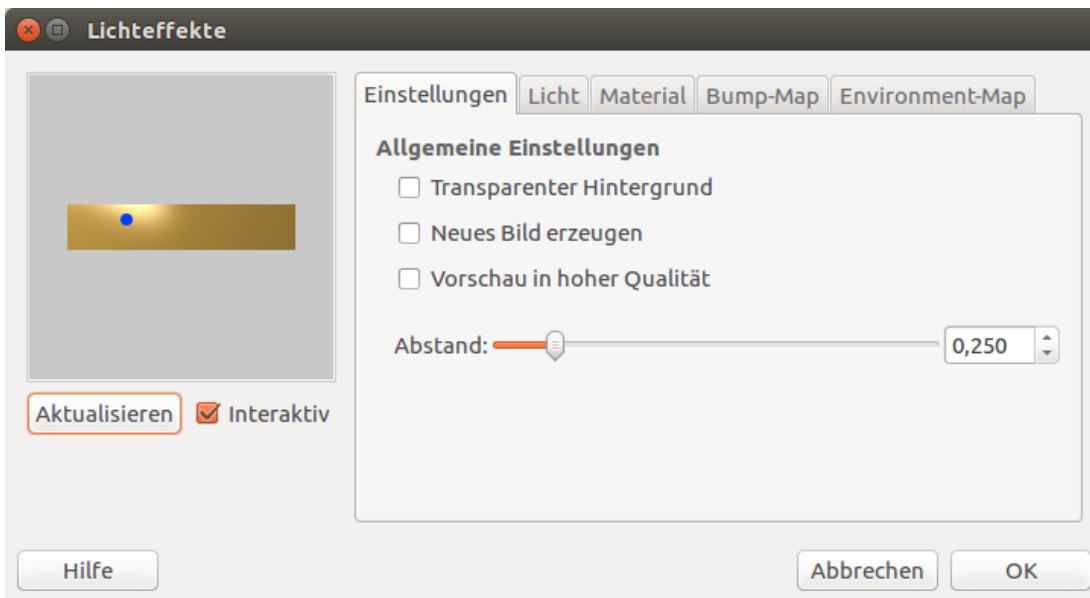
Lichteffekte

Einstellungen | Licht | Material | Bump-Map | Environment-Map

Allgemeine Einstellungen

Transparenter Hintergrund

Neues Bild erzeugen

Vorschau in hoher Qualität

Abstand: 0,250

Aktualisieren

Interaktiv

Hilfe

Abbrechen

OK